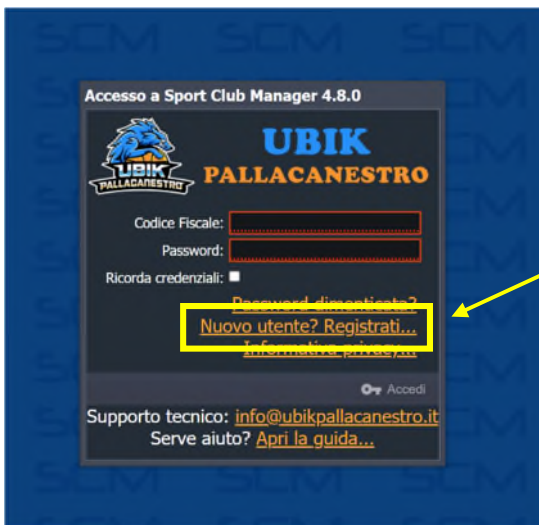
Accesso a Sport Club Manager 4.8.0

UBIK PALLACANESTRO

UBIK
PALLACANESTRO

Codice Fiscale:
Password:
Ricorda credenziali:

Password dimenticata?
Nuovo utente? Registrati...
Informativa privacy...

Accedi

Supporto tecnico: info@ubikpallacanestro.it
Serve aiuto? Apri la guida...